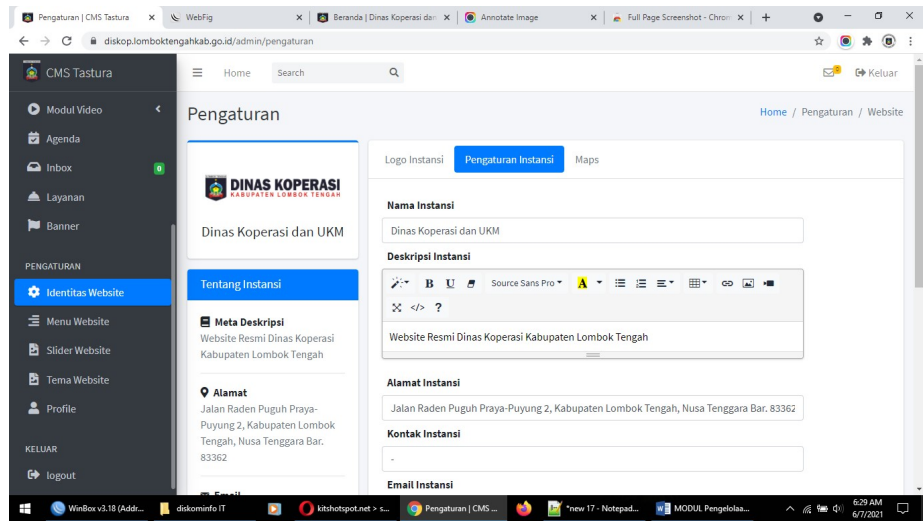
Pengaturan | CMS Tastura
WebFig
Beranda | Dinas Koperasi dan
Annotate Image
Full Page Screenshot - Chrom

diskop.lomboktengahkab.go.id/admin/pengaturan

CMS Tastura
Home
Search
Keluar

Modul Video
Agenda
Inbox 0
Layanan
Banner
PENGATURAN
Identitas Website
Menu Website
Slider Website
Tema Website
Profile
KELUAR
logout

Pengaturan
Home / Pengaturan / Website

DINAS KOPERASI
KABUPATEN LOMBOK TENGAH
Dinas Koperasi dan UKM

Tentang Instansi

Meta Deskripsi
Website Resmi Dinas Koperasi Kabupaten Lombok Tengah

Alamat
Jalan Raden Puguh Praya-Puyung 2, Kabupaten Lombok Tengah, Nusa Tenggara Bar. 83362

Email

Logo Instansi
Pengaturan Instansi
Maps

Nama Instansi
Dinas Koperasi dan UKM

Deskripsi Instansi
B U Source Sans Pro A ?

Website Resmi Dinas Koperasi Kabupaten Lombok Tengah

Alamat Instansi
Jalan Raden Puguh Praya-Puyung 2, Kabupaten Lombok Tengah, Nusa Tenggara Bar. 83362

Kontak Instansi
-

Email Instansi

WinBox v3.18 (Addr...
diskominfo IT
kitshotspot.net > s...
Pengaturan | CMS ...
*new 17 - Notepad...
MODUL Pengelolaa...
6:29 AM
6/7/2021